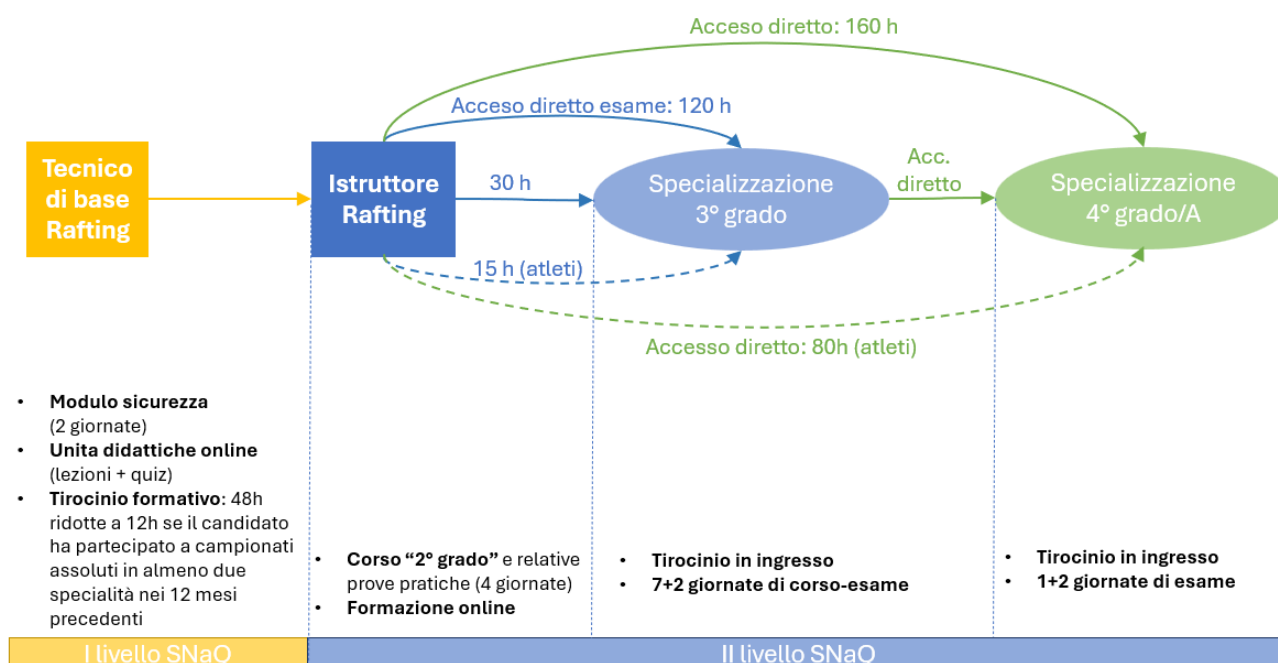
Acceso diretto: 160 h

Acceso diretto esame: 120 h

Tecnico di base Rafting

Istruttore Rafting

30 h

Specializzazione 3° grado

Acc. diretto

Specializzazione 4° grado/A

15 h (atleti)

Accesso diretto: 80h (atleti)

- **Modulo sicurezza** (2 giornate)
- **Unita didattiche online** (lezioni + quiz)
- **Tirocinio formativo**: 48h ridotte a 12h se il candidato ha partecipato a campionati assoluti in almeno due specialità nei 12 mesi precedenti

- **Corso "2° grado"** e relative prove pratiche (4 giornate)
- **Formazione online**

- **Tirocinio in ingresso**
- **7+2 giornate di corso-esame**

- **Tirocinio in ingresso**
- **1+2 giornate di esame**

I livello SNaQ

II livello SNaQ